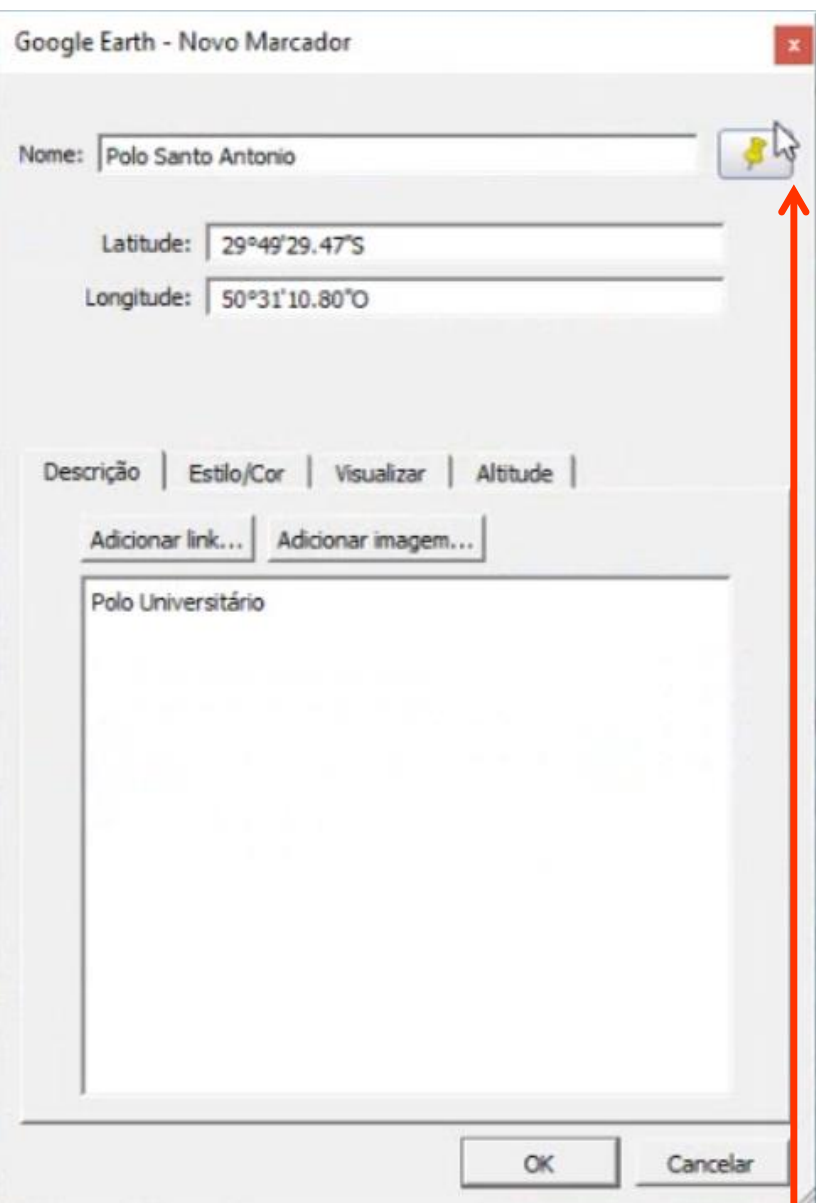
Google Earth - Novo Marcador

x

Nome: Polo Santo Antonio

Latitude: 29°49'29.47"S

Longitude: 50°31'10.80"O

Descrição | Estilo/Cor | Visualizar | Altitude

Adicionar link... Adicionar imagem...

Polo Universitário

OK Cancelar